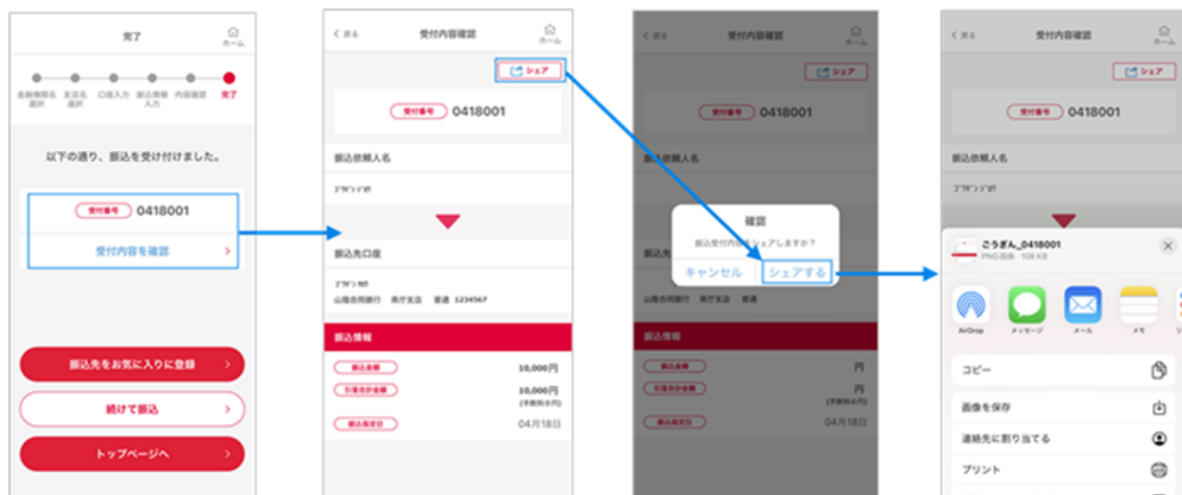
完了
ホーム

金融機関名選択 支店名選択 口座入力 振込情報入力 内容確認 完了

以下の通り、振込を受け付けました。

受付番号 0418001

受付内容を確認 >

振込先をお気に入りに登録 >

続けて振込 >

トップページへ >

< 戻る
受付内容確認
ホーム

シェア

受付番号 0418001

振込依頼人名

ｺﾞｳｷﾞﾝﾀﾛｳ

振込先口座

ｺﾞｳｷﾞﾝﾊﾅｺ
山陰合同銀行 県庁支店 普通 1234567

振込情報

振込金額 10,000円

引落合計金額 10,000円
(手数料0円)

振込指定日 04月18日

< 戻る
受付内容確認
ホーム

シェア

受付番号 0418001

振込依頼人名

確認
振込受付内容をシェアしますか？
キャンセル シェアする

山陰合同銀行 県庁支店 普通 1234567

振込情報

円
円
(手数料0円)
04月18日

< 戻る
受付内容確認
ホーム

シェア

受付番号 0418001

振込依頼人名

ｺﾞｳｷﾞﾝﾀﾛｳ

ごうぎん_0418001
PNG画像 · 108 KB

AirDrop メッセージ メール メモ

コピー

画像を保存

連絡先に割り当てる

プリント